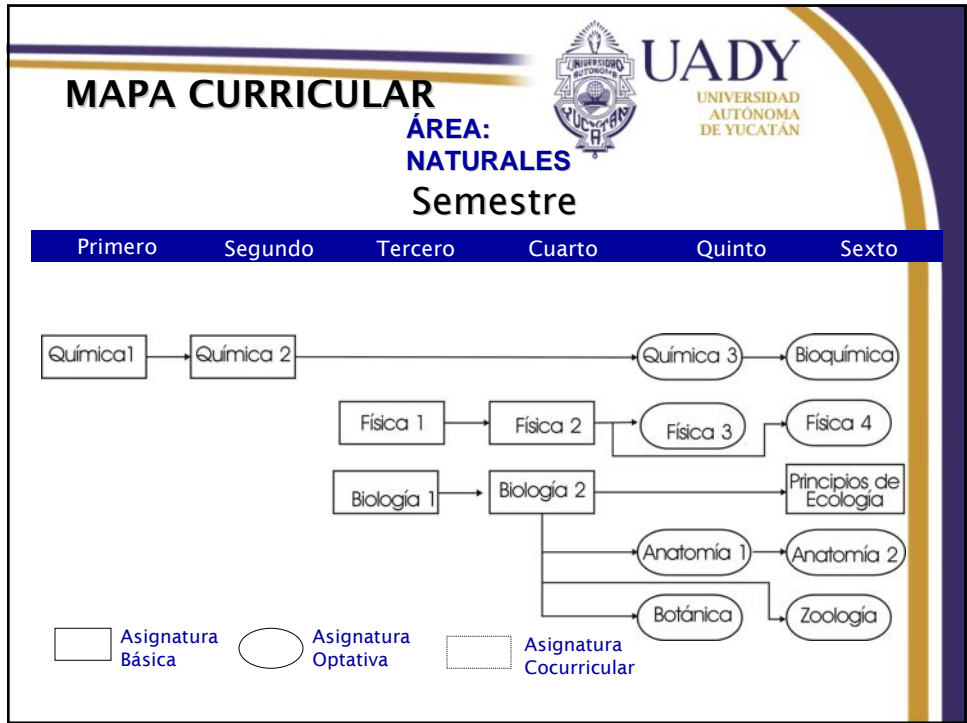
MAPA CURRICULAR

ÁREA: NATURALES

UNIVERSIDAD AUTÓNOMA YUCATÁN

UADY
UNIVERSIDAD AUTÓNOMA DE YUCATÁN

Semestre

| Primero | Segundo | Tercero | Cuarto | Quinto | Sexto |
|---|---|---|---|---|---|

Química1
Química 2
Química 3
Bioquímica
Física 1
Física 2
Física 3
Física 4
Biología 1
Biología 2
Principios de Ecología
Anatomía 1
Anatomía 2
Botánica
Zoología

Asignatura Básica
Asignatura Optativa
Asignatura Cocurricular